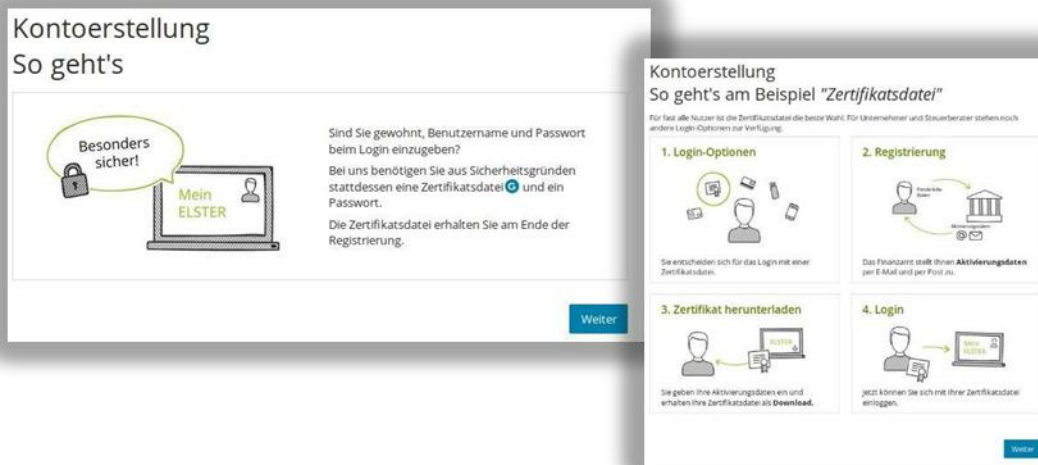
Kontoerstellung
So geht's

Besonders sicher!

Mein ELSTER

Sind Sie gewohnt, Benutzername und Passwort beim Login einzugeben?

Bei uns benötigen Sie aus Sicherheitsgründen stattdessen eine Zertifikatsdatei G und ein Passwort.

Die Zertifikatsdatei erhalten Sie am Ende der Registrierung.

Weiter

Kontoerstellung
So geht's am Beispiel "Zertifikatsdatei"

Für fast alle Nutzer ist die Zertifikatsdatei die beste Wahl. Für Unternehmer und Steuerberater stehen noch andere Login-Optionen zur Verfügung.

1. Login-Optionen

Sie entscheiden sich für das Login mit einer Zertifikatsdatei.

2. Registrierung

Persönliche Daten

Aktivierungsdaten

Das Finanzamt stellt Ihnen **Aktivierungsdaten** per E-Mail und per Post zu.

3. Zertifikat herunterladen

ELSTER

Sie geben Ihre Aktivierungsdaten ein und erhalten Ihre Zertifikatsdatei als **Download.**

4. Login

Mein ELSTER

Jetzt können Sie sich mit Ihrer Zertifikatsdatei einloggen.

Weiter